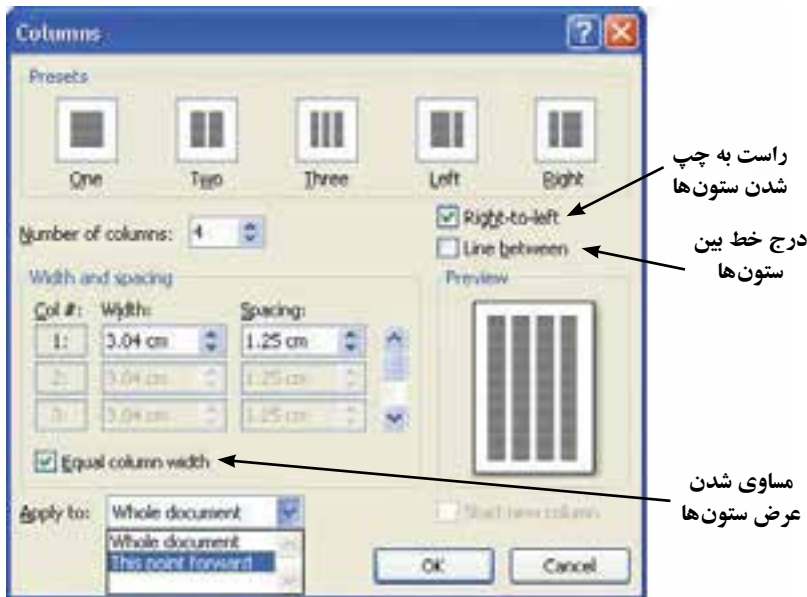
Columns

Presets

One Two Three Left Right

Number of columns: 4

Right-to-left

Line between

Width and spacing

Preview

Col #: Width: Spacing:

1: 3.04 cm 1.25 cm

2: 3.04 cm 1.25 cm

3: 3.04 cm 1.25 cm

Equal column width

Apply to: Whole document

Whole document

This point forward

Start new column

OK Cancel

راست به چپ شدن ستون‌ها

درج خط بین ستون‌ها

مساوی شدن عرض ستون‌ها